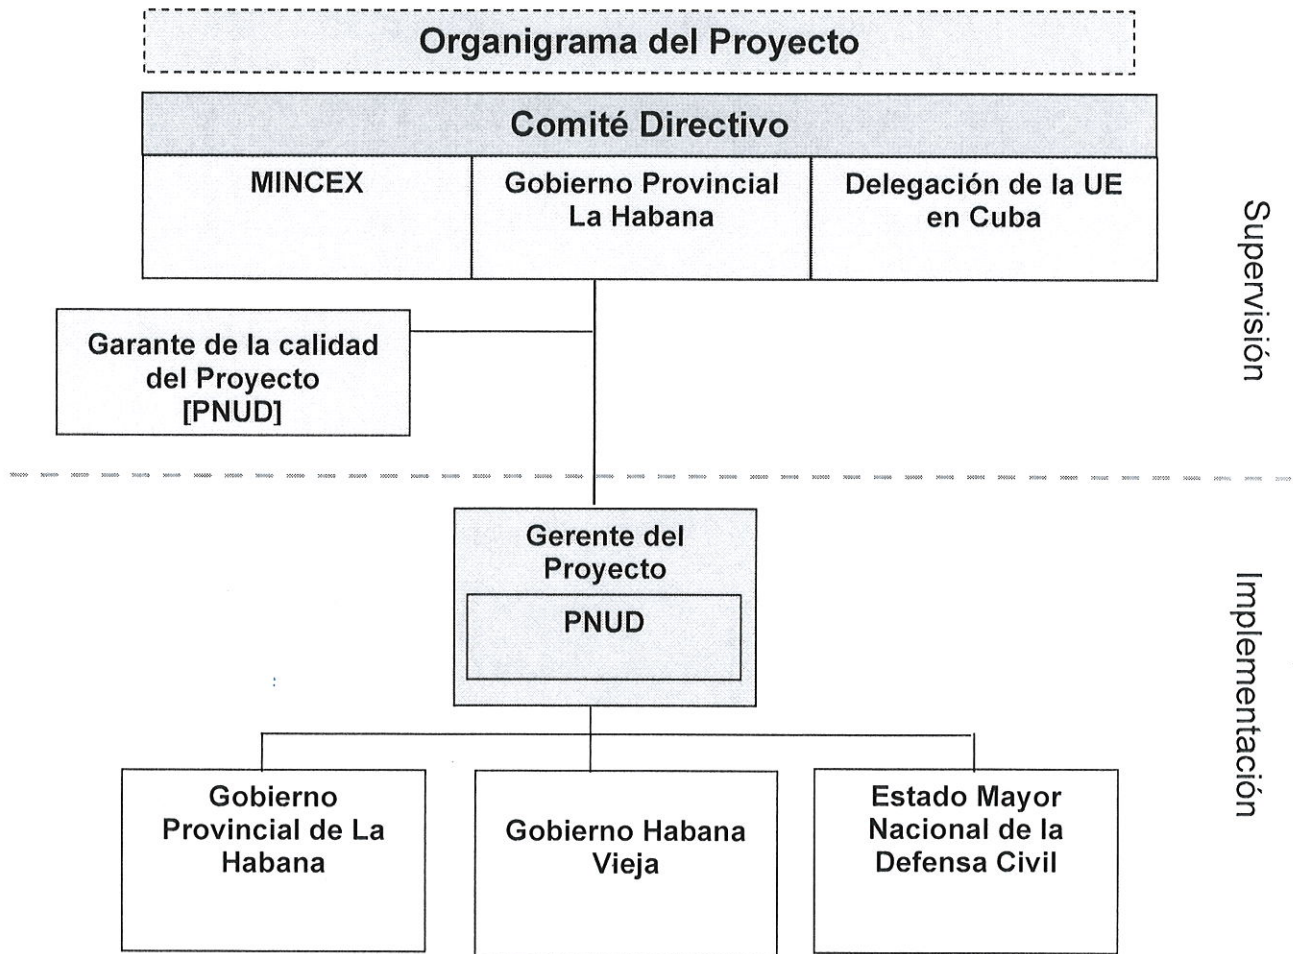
Organigrama del Proyecto

Comité Directivo

MINCEX

Gobierno Provincial La Habana

Delegación de la UE en Cuba

Supervisión

Garante de la calidad del Proyecto [PNUD]

Gerente del Proyecto

PNUD

Implementación

Gobierno Provincial de La Habana

Gobierno Habana Vieja

Estado Mayor Nacional de la Defensa Civil